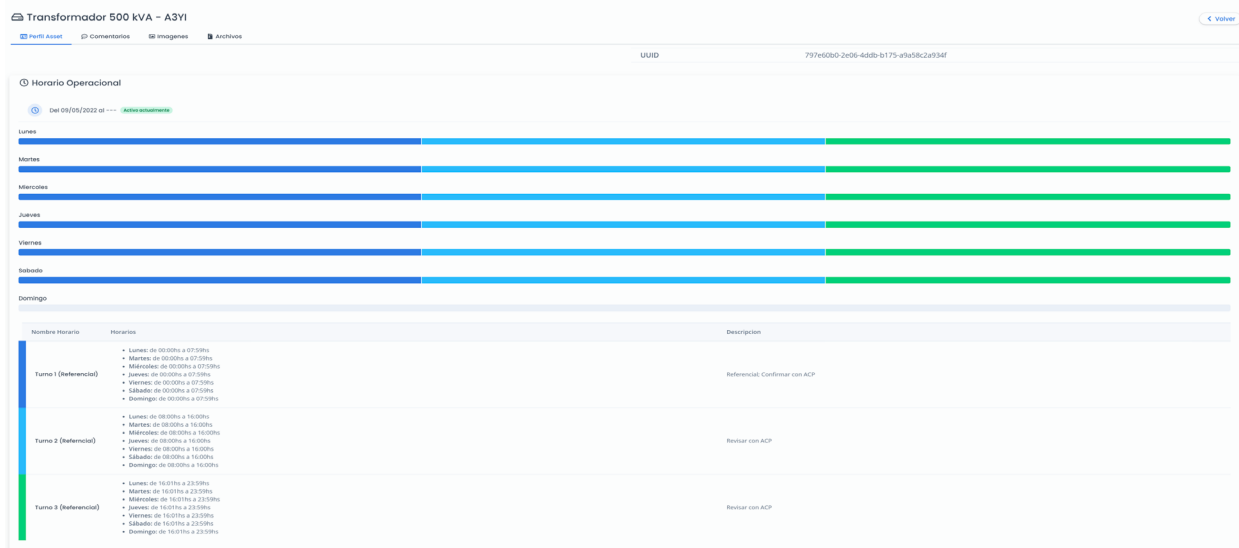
Transformador 500 kVA - A3YI

< Volver

Perfil Asset   Comentarios   Imagenes   Archivos

UUID   797e60b0-2e06-4ddb-b175-a9a58c2a934f

Horario Operacional

Del 09/05/2022 al ---   Activo actualmente

Lunes

Martes

Miercoles

Jueves

Viernes

Sabado

Domingo

| Nombre Horario | Horarios | Descripcion |
|---|---|---|
| Turno 1 (Referencial) | • Lunes: de 00:00hs a 07:59hs • Martes: de 00:00hs a 07:59hs • Miércoles: de 00:00hs a 07:59hs • Jueves: de 00:00hs a 07:59hs • Viernes: de 00:00hs a 07:59hs • Sábado: de 00:00hs a 07:59hs • Domingo: de 00:00hs a 07:59hs | Referencial: Confirmar con ACP |
| Turno 2 (Referncial) | • Lunes: de 08:00hs a 16:00hs • Martes: de 08:00hs a 16:00hs • Miércoles: de 08:00hs a 16:00hs • Jueves: de 08:00hs a 16:00hs • Viernes: de 08:00hs a 16:00hs • Sábado: de 08:00hs a 16:00hs • Domingo: de 08:00hs a 16:00hs | Revisar con ACP |
| Turno 3 (Referencial) | • Lunes: de 16:01hs a 23:59hs • Martes: de 16:01hs a 23:59hs • Miércoles: de 16:01hs a 23:59hs • Jueves: de 16:01hs a 23:59hs • Viernes: de 16:01hs a 23:59hs • Sábado: de 16:01hs a 23:59hs • Domingo: de 16:01hs a 23:59hs | Revisar con ACP |